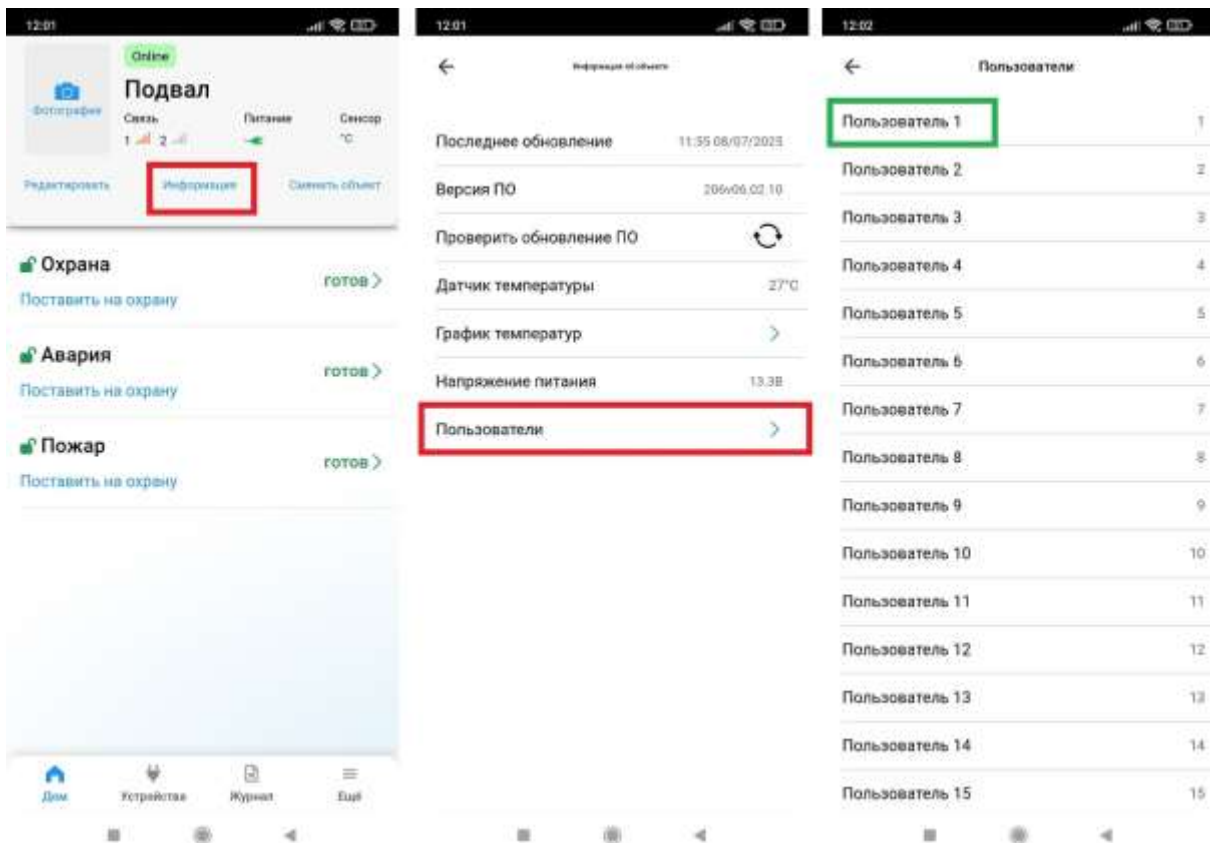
12:01

Online
Фотография
Подвал
Связь 1 2
Питание
Сенсор °C
Редактировать
Информация
Сменить объект

Охрана
Поставить на охрану
готов >

Авария
Поставить на охрану
готов >

Пожар
Поставить на охрану
готов >

Дом
Устройства
Журнал
Ещё

12:01

←
Информация об объекте

Последнее обновление 11:55 08/07/2025
Версия ПО 206v06.02.10
Проверить обновление ПО
Датчик температуры 27°C
График температур >
Напряжение питания 13.3В
Пользователи >

12:02

←
Пользователи

| | |
|---|---|
| Пользователь 1 | 1 |
| Пользователь 2 | 2 |
| Пользователь 3 | 3 |
| Пользователь 4 | 4 |
| Пользователь 5 | 5 |
| Пользователь 6 | 6 |
| Пользователь 7 | 7 |
| Пользователь 8 | 8 |
| Пользователь 9 | 9 |
| Пользователь 10 | 10 |
| Пользователь 11 | 11 |
| Пользователь 12 | 12 |
| Пользователь 13 | 13 |
| Пользователь 14 | 14 |
| Пользователь 15 | 15 |